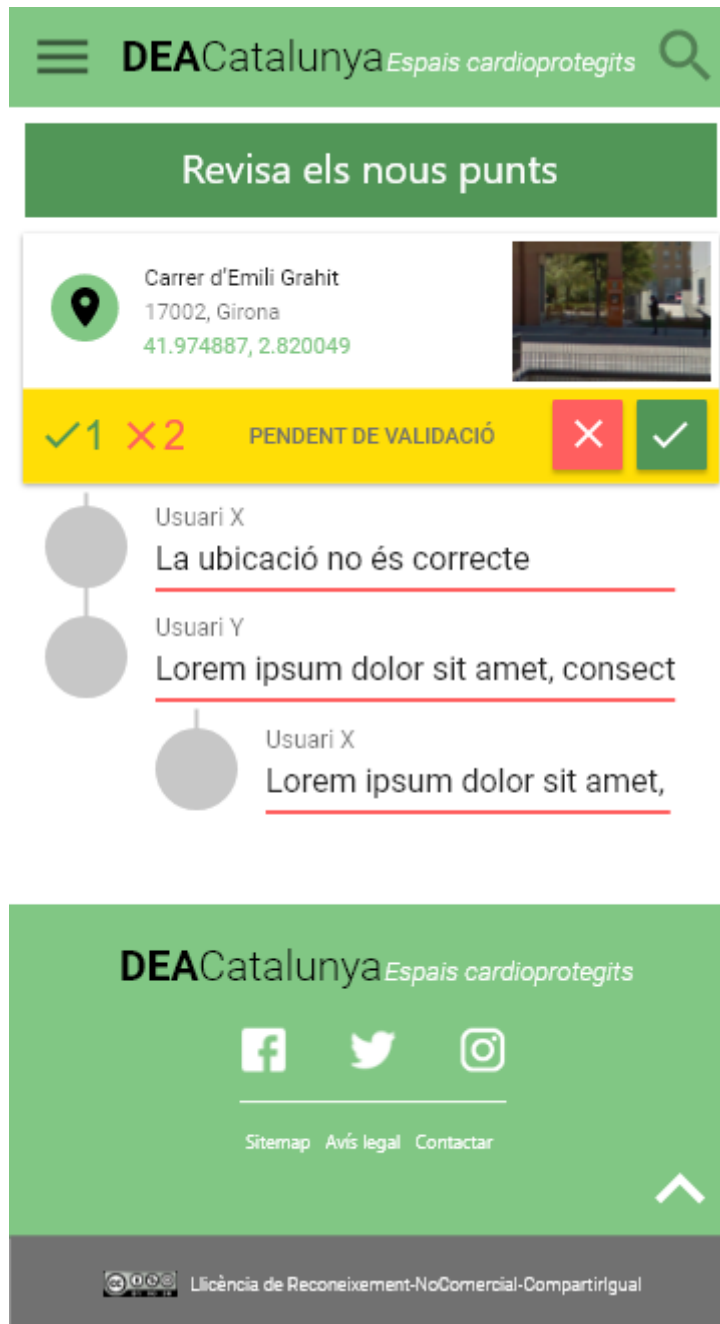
DEACatalunya Espais cardioprotegits

Revisa els nous punts

Carrer d'Emili Grahit
17002, Girona
41.974887, 2.820049

✓1 ✕2 PENDENT DE VALIDACIÓ

Usuari X
La ubicació no és correcte

Usuari Y
Lorem ipsum dolor sit amet, consect

Usuari X
Lorem ipsum dolor sit amet,

DEACatalunya Espais cardioprotegits

Sitemap Avís legal Contactar

Llicència de Reconeixement-NoComercial-CompartirIgual